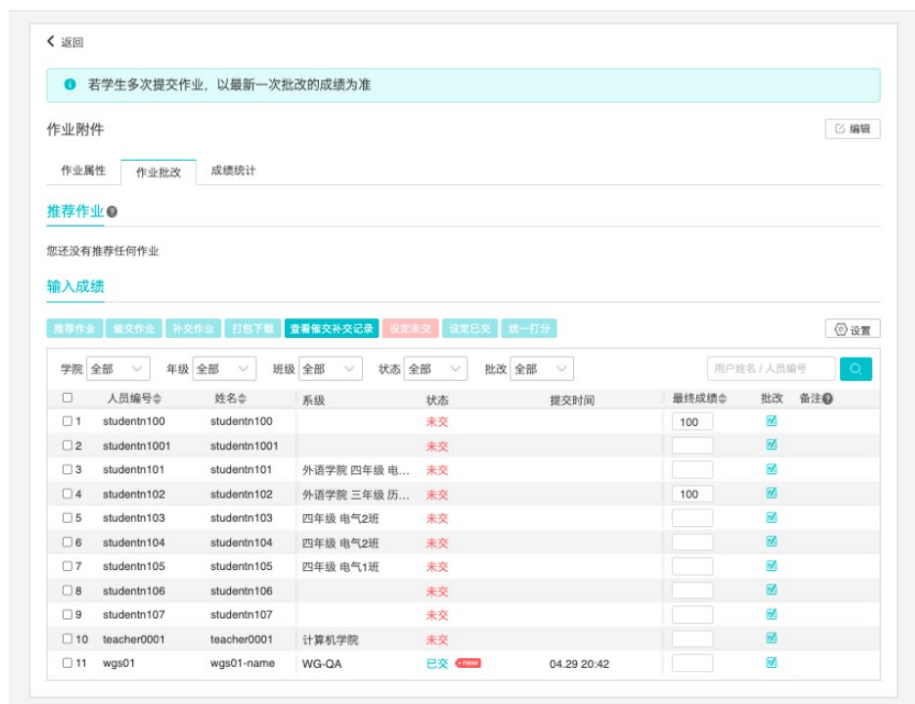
返回

若学生多次提交作业，以最新一次批改的成绩为准

作业附件

编辑

作业属性 作业批改 成绩统计

推荐作业

您还没有推荐任何作业

输入成绩

推荐作业 催交作业 补交作业 打包下载 查看催交补交记录 设定未交 设定已交 统一打分

设置

学院 全部 年级 全部 班级 全部 状态 全部 批改 全部

用户姓名 / 人员编号

| | 人员编号 | 姓名 | 系级 | 状态 | 提交时间 | 最终成绩 | 批改 | 备注 |
|---|---|---|---|---|---|---|---|---|
| 1 | studentn100 | studentn100 | | 未交 | | 100 | | |
| 2 | studentn1001 | studentn1001 | | 未交 | | | | |
| 3 | studentn101 | studentn101 | 外语学院 四年级 电... | 未交 | | | | |
| 4 | studentn102 | studentn102 | 外语学院 三年级 历... | 未交 | | 100 | | |
| 5 | studentn103 | studentn103 | 四年级 电气2班 | 未交 | | | | |
| 6 | studentn104 | studentn104 | 四年级 电气2班 | 未交 | | | | |
| 7 | studentn105 | studentn105 | 四年级 电气1班 | 未交 | | | | |
| 8 | studentn106 | studentn106 | | 未交 | | | | |
| 9 | studentn107 | studentn107 | | 未交 | | | | |
| 10 | teacher0001 | teacher0001 | 计算机学院 | 未交 | | | | |
| 11 | wgs01 | wgs01-name | WG-QA | 已交 new | 04.29 20:42 | | | |